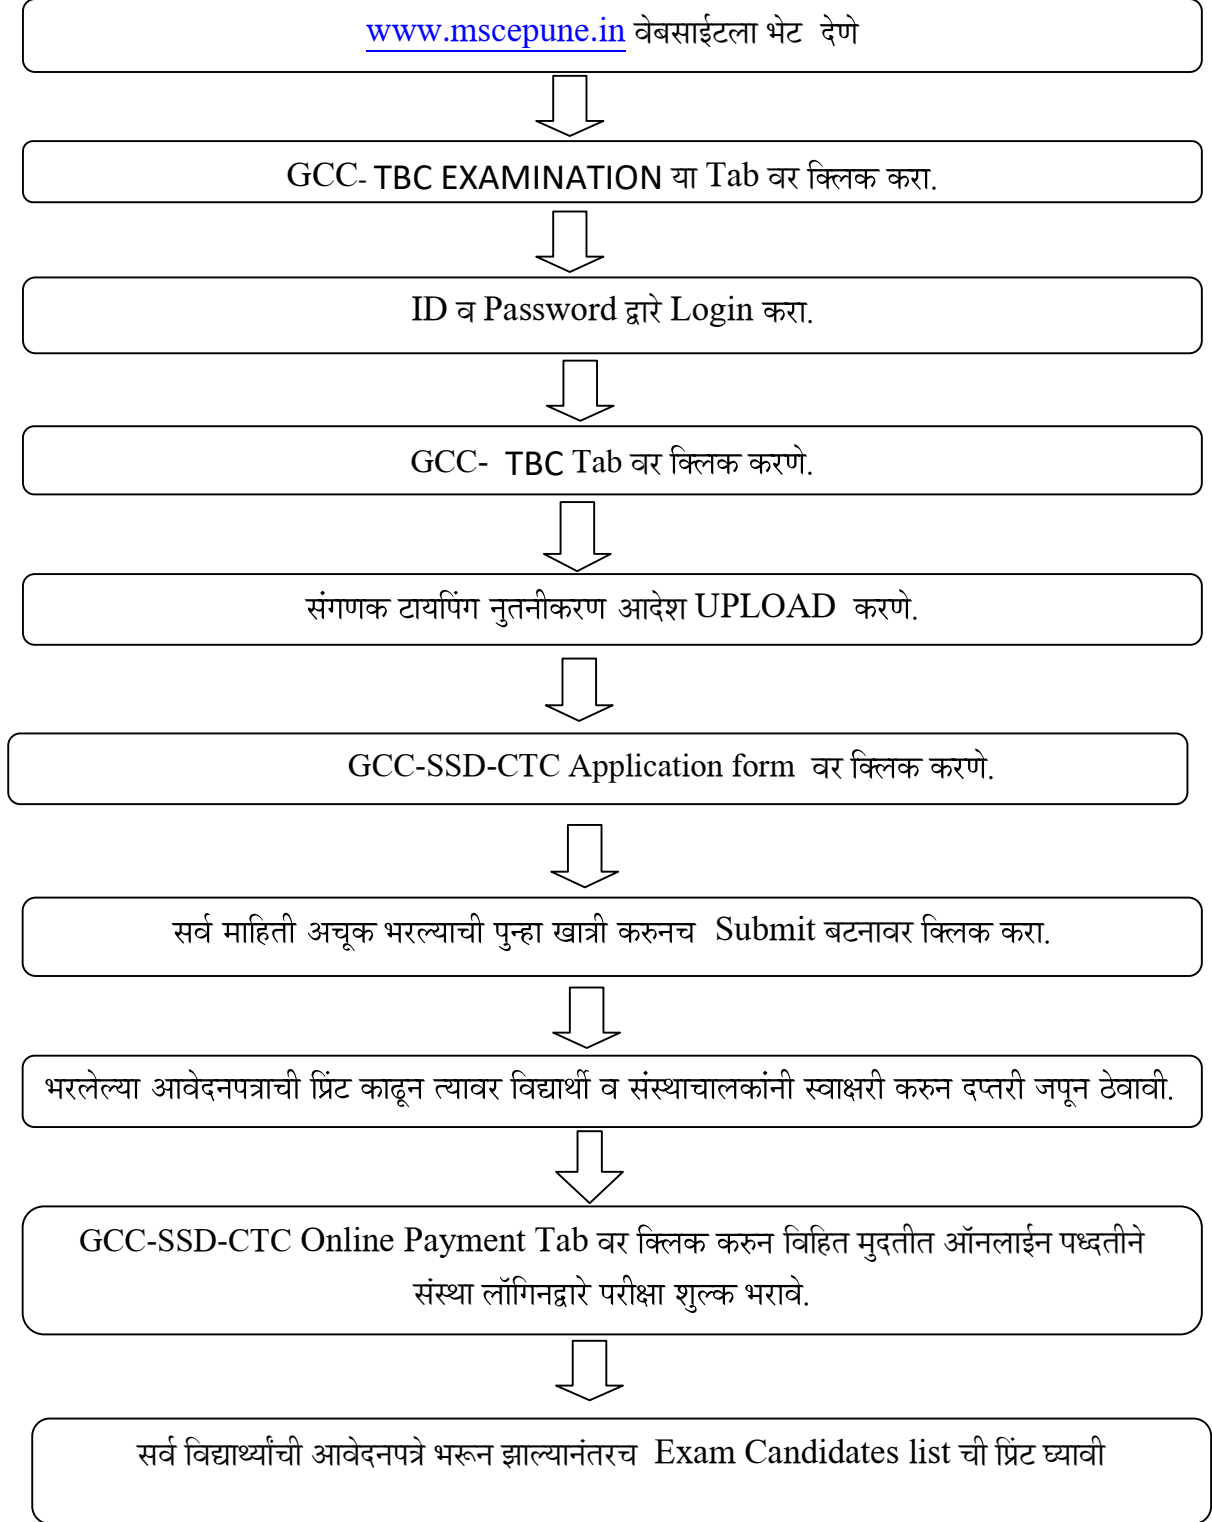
www.mscepune.in वेबसाईटला भेट देणे

GCC- TBC EXAMINATION या Tab वर क्लिक करा.

ID व Password द्वारे Login करा.

GCC- TBC Tab वर क्लिक करणे.

संगणक टायपिंग नुतनीकरण आदेश UPLOAD करणे.

GCC-SSD-CTC Application form वर क्लिक करणे.

सर्व माहिती अचूक भरल्याची पुन्हा खात्री करुनच Submit बटनावर क्लिक करा.

भरलेल्या आवेदनपत्राची प्रिंट काढून त्यावर विद्यार्थी व संस्थाचालकांनी स्वाक्षरी करुन दप्तरी जपून ठेवावी.

GCC-SSD-CTC Online Payment Tab वर क्लिक करुन विहित मुदतीत ऑनलाईन पध्दतीने संस्था लॉगिनद्वारे परीक्षा शुल्क भरावे.

सर्व विद्यार्थ्यांची आवेदनपत्रे भरून झाल्यानंतरच Exam Candidates list ची प्रिंट घ्यावी